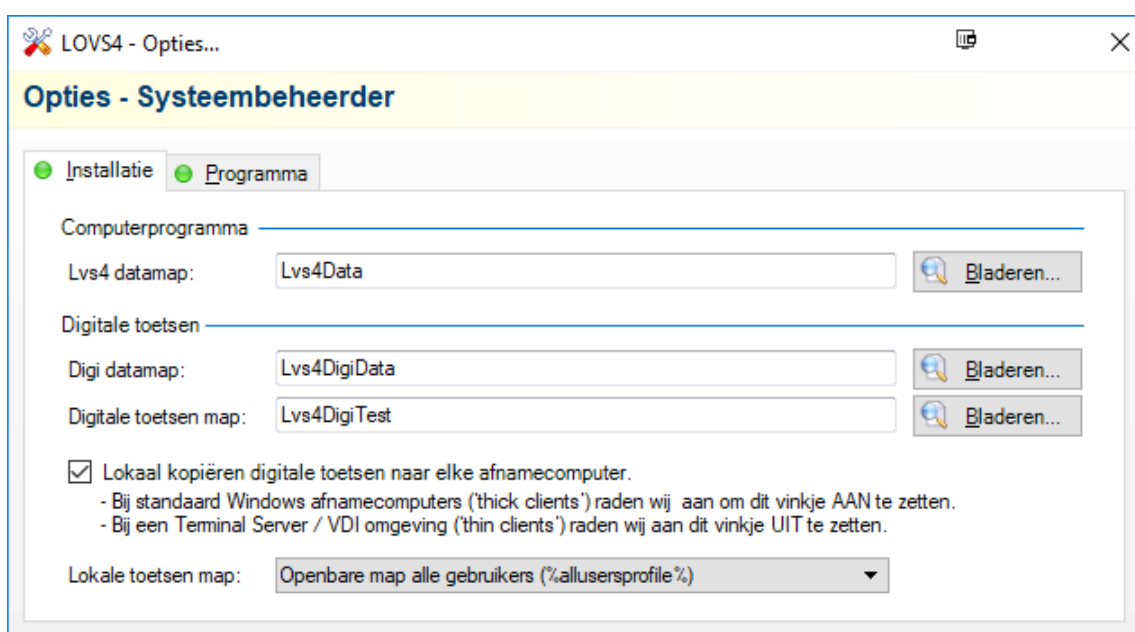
LOVS4 - Opties...

Opties - Systeembeheerder

Installatie | Programma

Computerprogramma

Lvs4 datamap: Lvs4Data Bladeren...

Digitale toetsen

Digi datamap: Lvs4DigiData Bladeren...

Digitale toetsen map: Lvs4DigiTest Bladeren...

☑ Lokaal kopiëren digitale toetsen naar elke afnamecomputer.
- Bij standaard Windows afnamecomputers ('thick clients') raden wij aan om dit vinkje AAN te zetten.
- Bij een Terminal Server / VDI omgeving ('thin clients') raden wij aan dit vinkje UIT te zetten.

Lokale toetsen map: Openbare map alle gebruikers (%allusersprofile%)